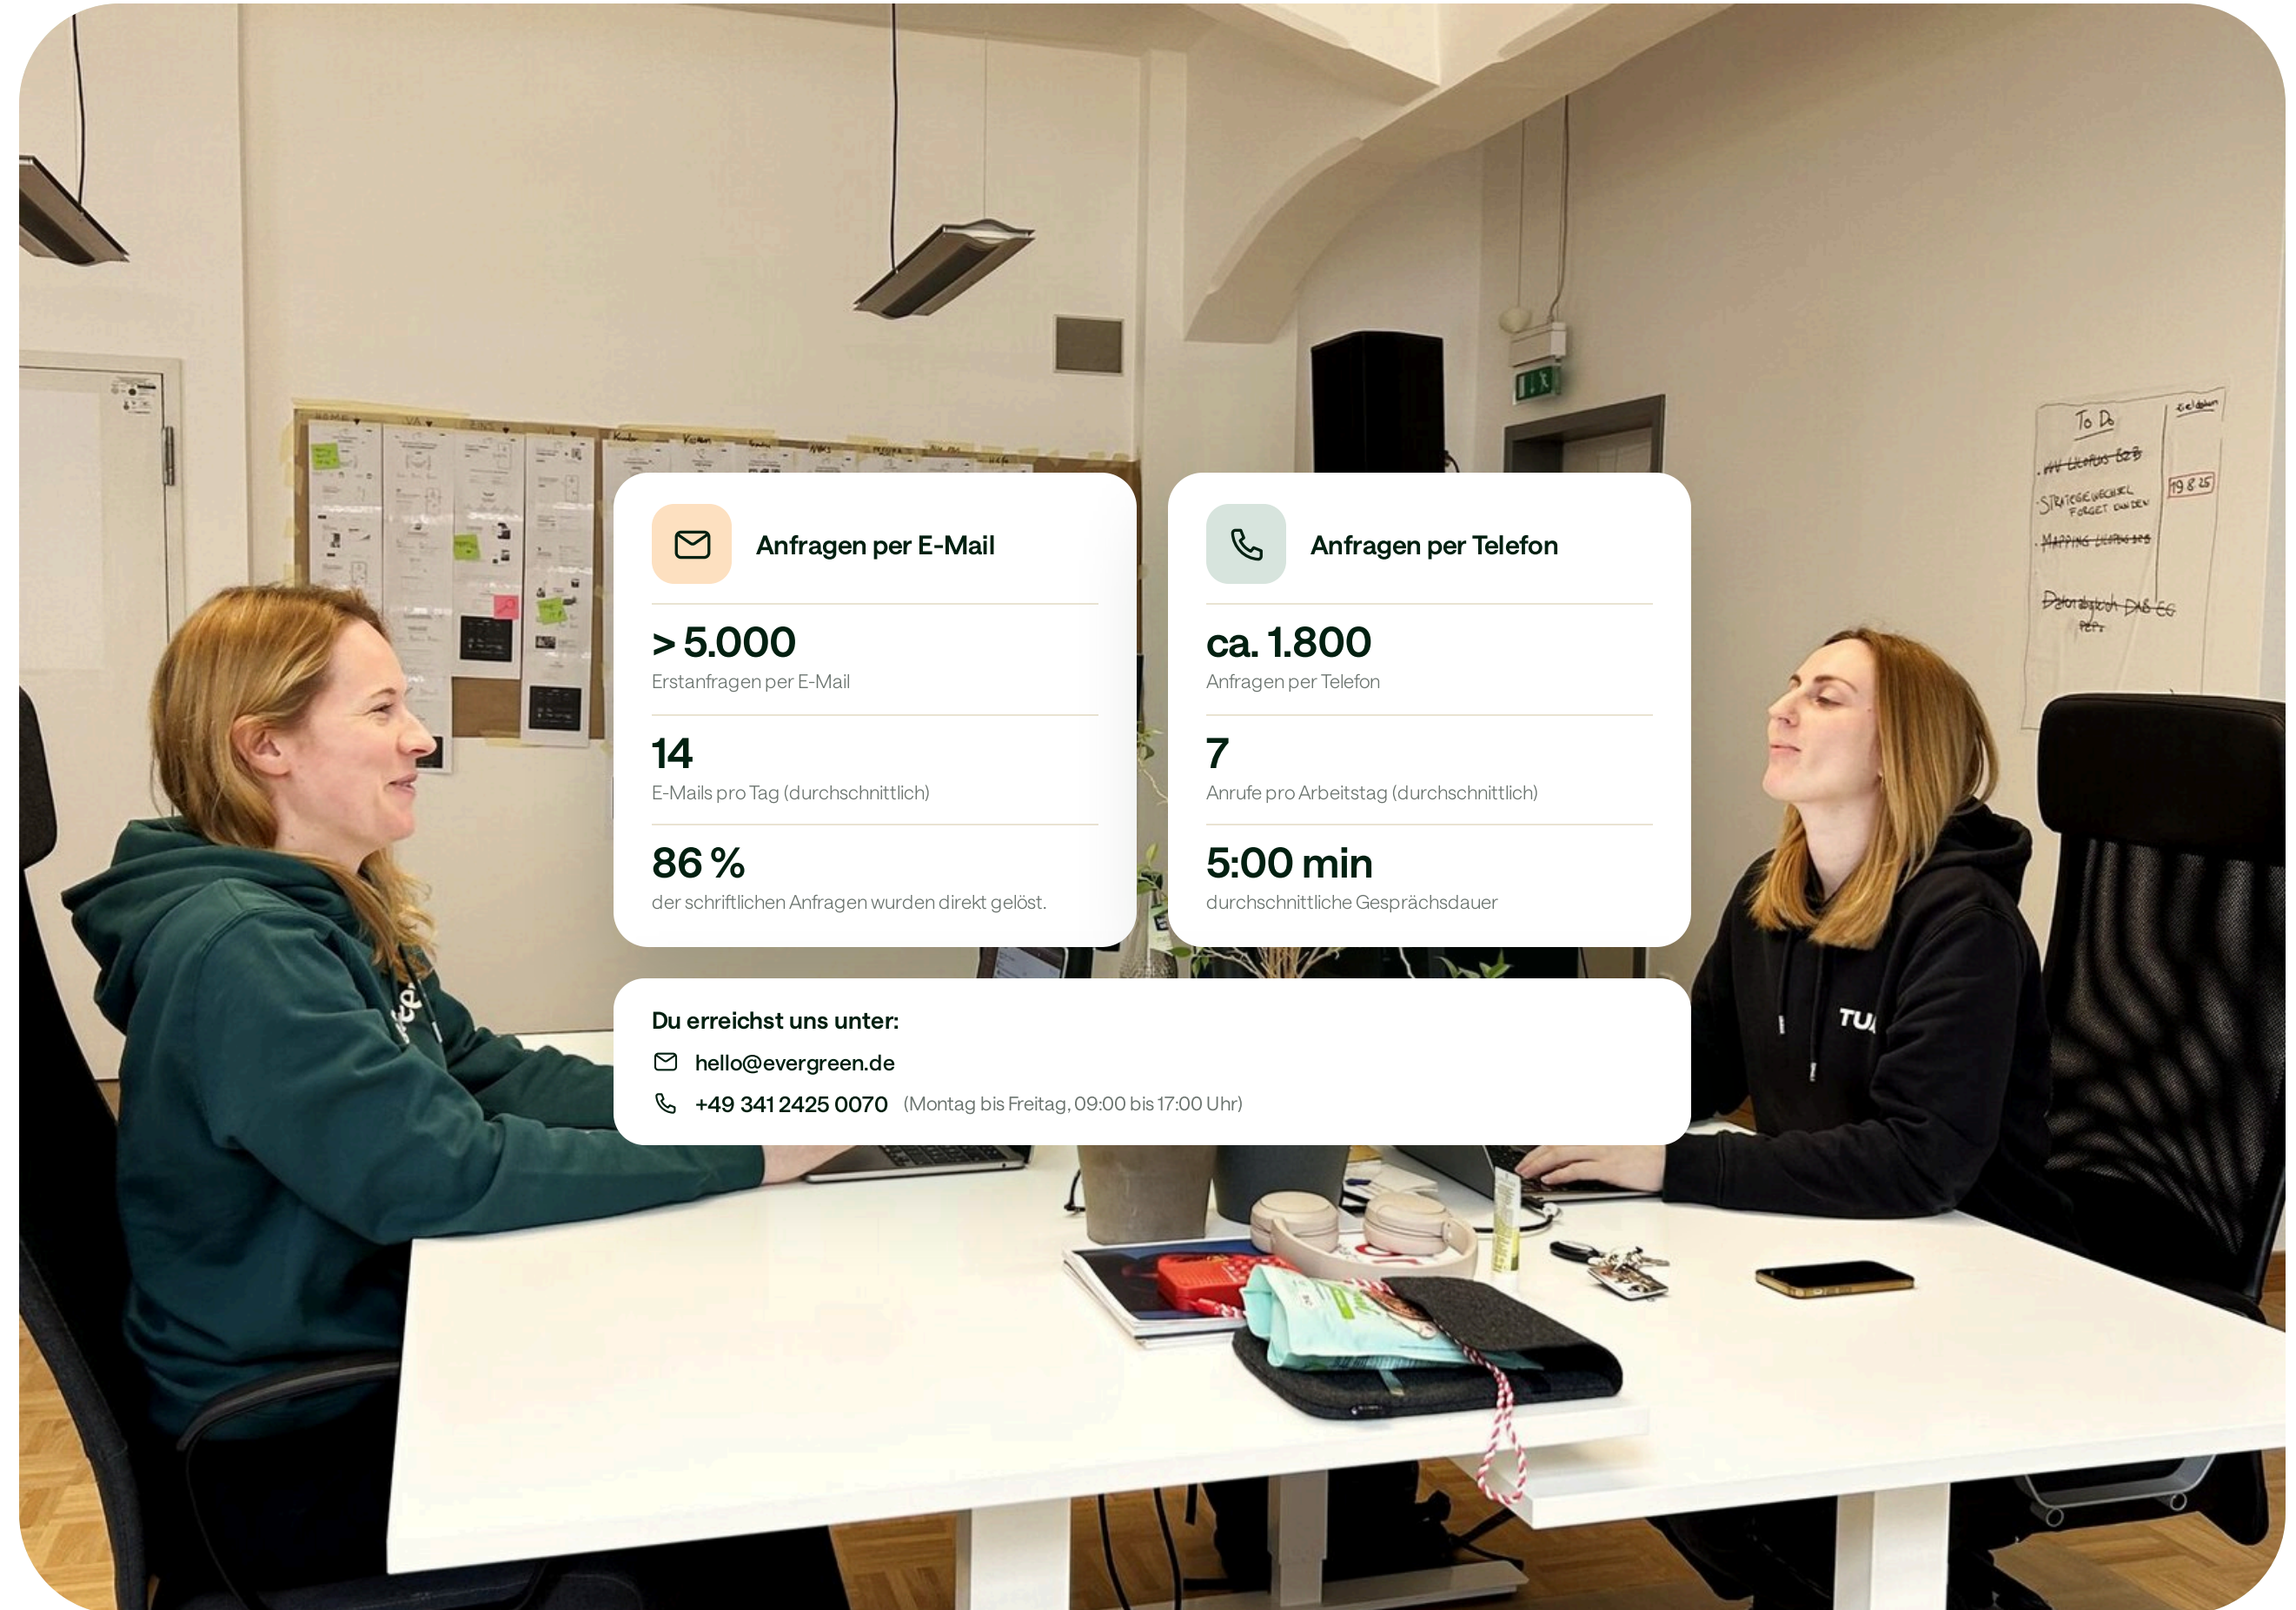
Anfragen per E-Mail

> 5.000
Erstanfragen per E-Mail

14
E-Mails pro Tag (durchschnittlich)

86 %
der schriftlichen Anfragen wurden direkt gelöst.

Anfragen per Telefon

ca. 1.800
Anfragen per Telefon

7
Anrufe pro Arbeitstag (durchschnittlich)

5:00 min
durchschnittliche Gesprächsdauer

Du erreichst uns unter:
hello@evergreen.de
+49 341 2425 0070 (Montag bis Freitag, 09:00 bis 17:00 Uhr)